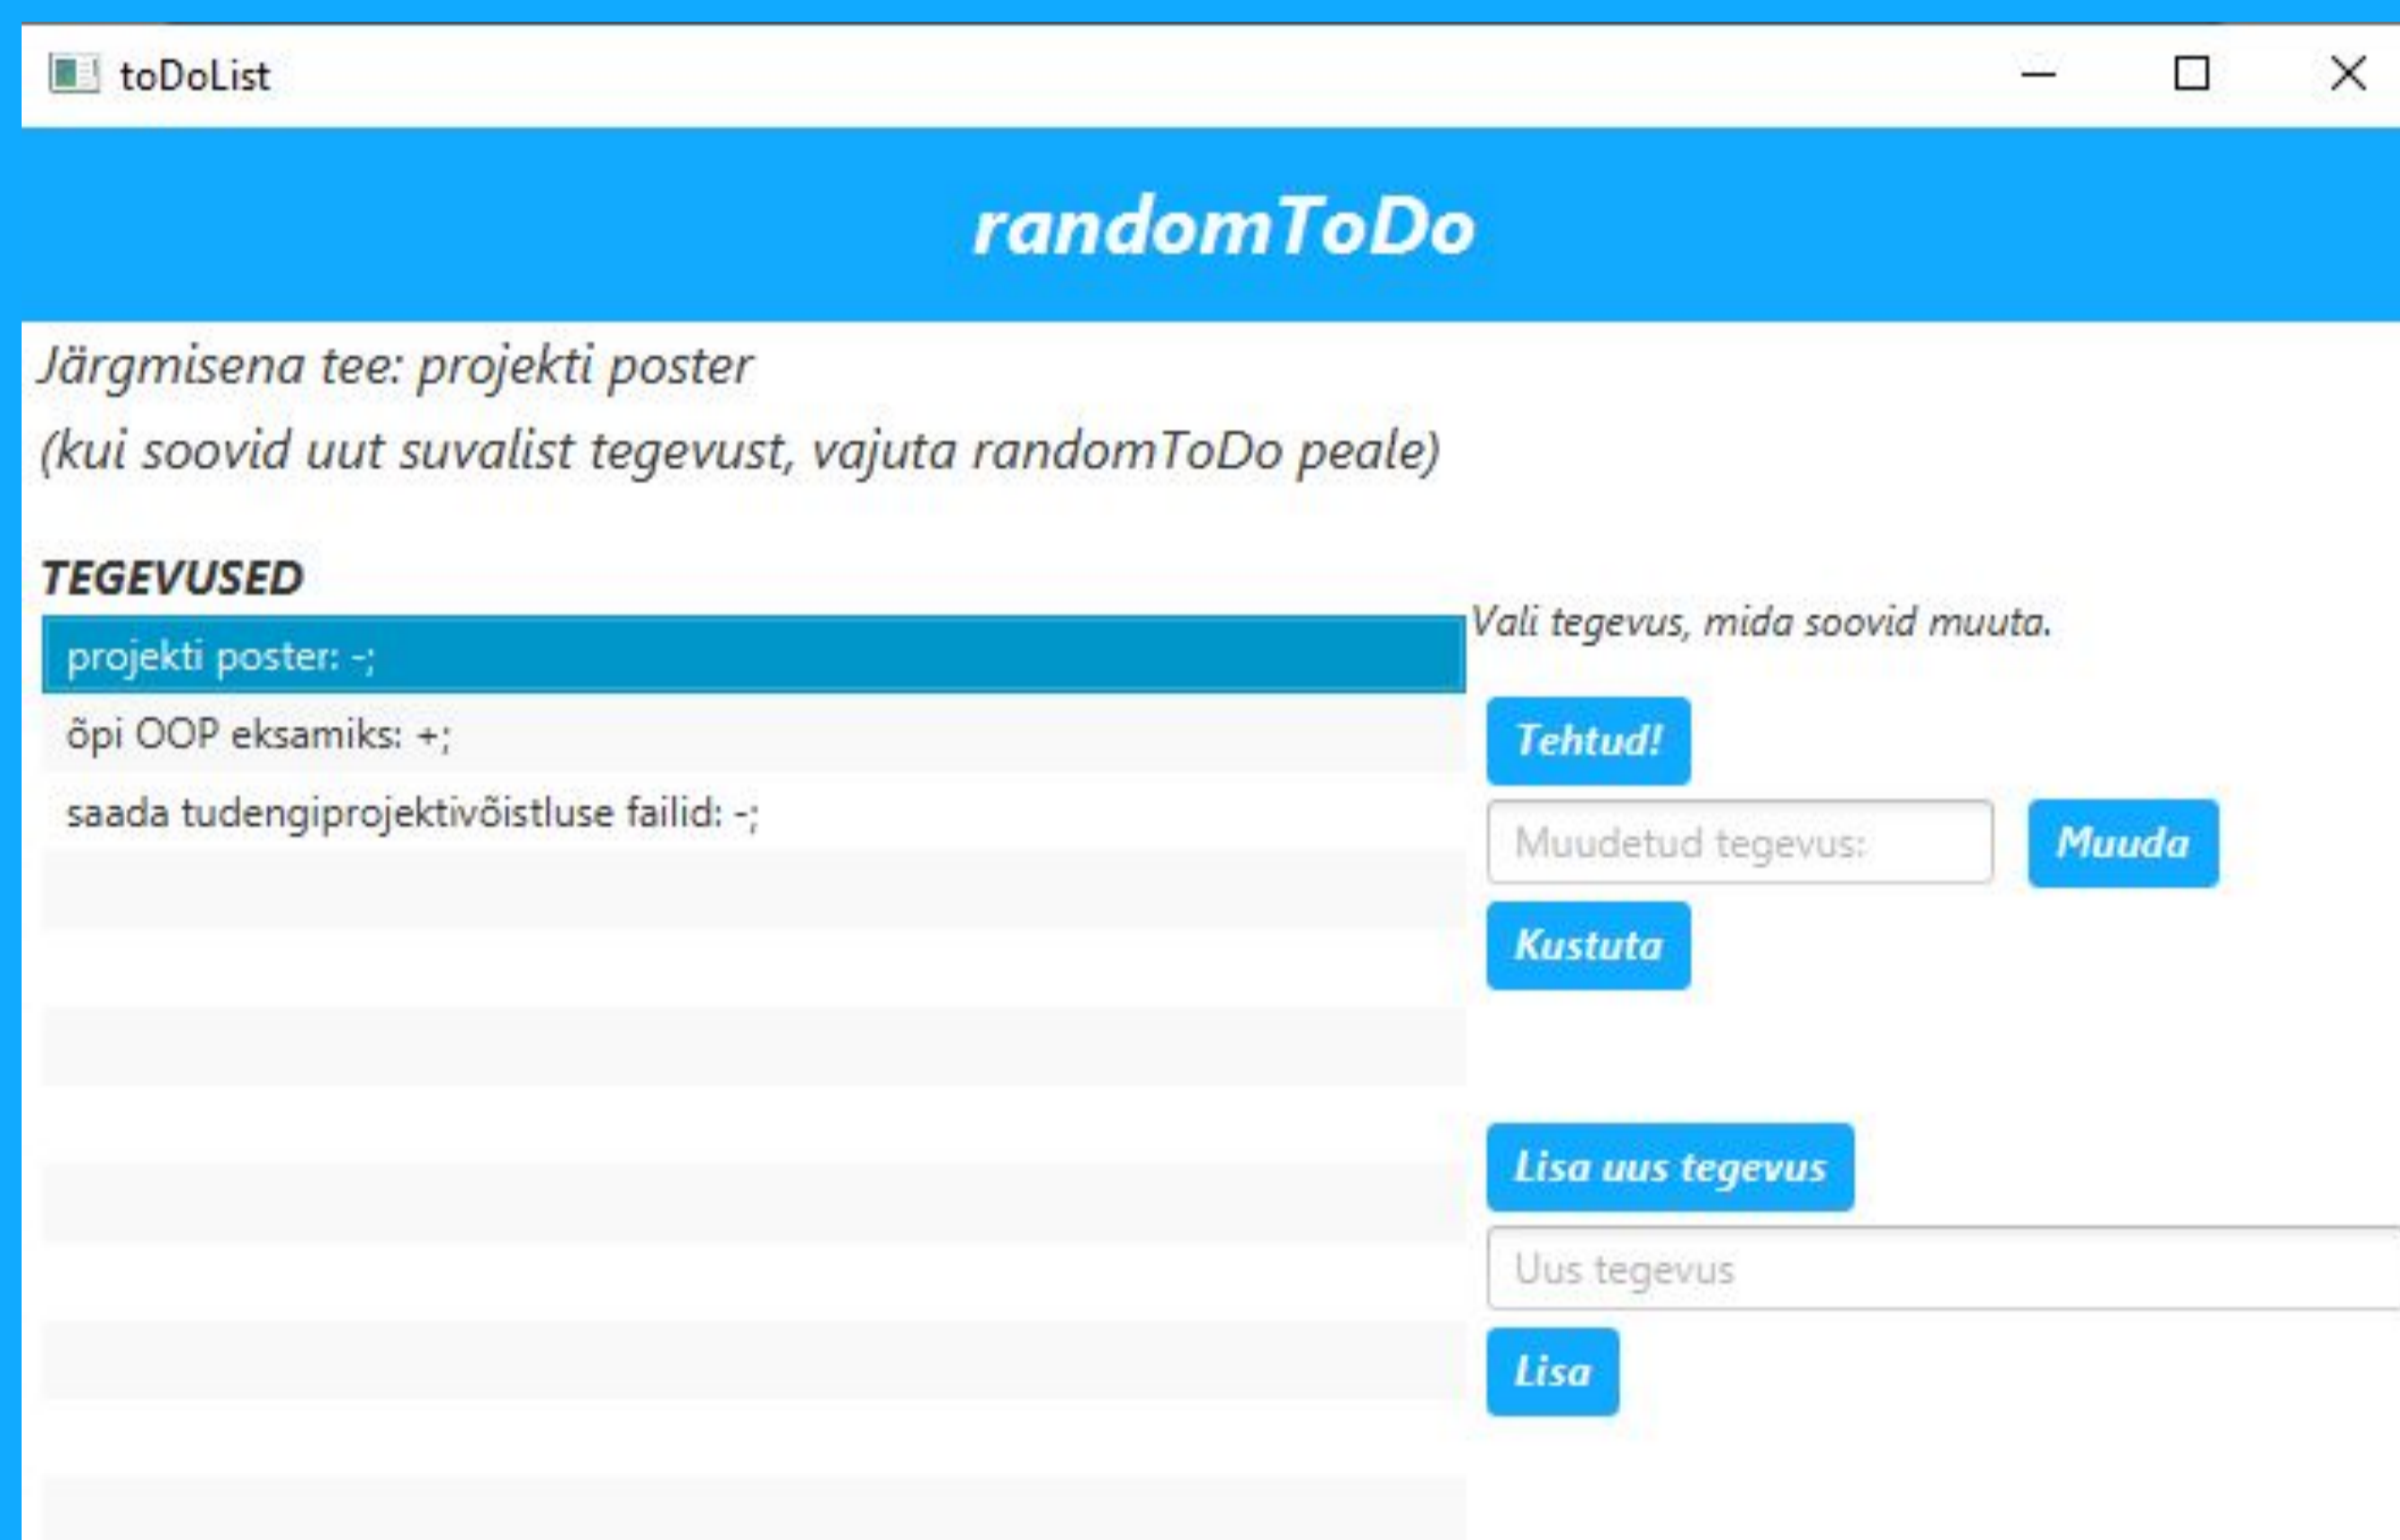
toDoList

randomToDo

Järgmisena tee: projekti poster

(kui soovid uut suvalist tegevust, vajuta randomToDo peale)

TEGEVUSED

projekti poster: -;

õpi OOP eksamiks: +;

saada tudengiprojektivõistluse failid: -;

Vali tegevus, mida soovid muuta.

Tehtud!

Muudetud tegevus:

Muuda

Kustuta

Lisa uus tegevus

Uus tegevus

Lisa